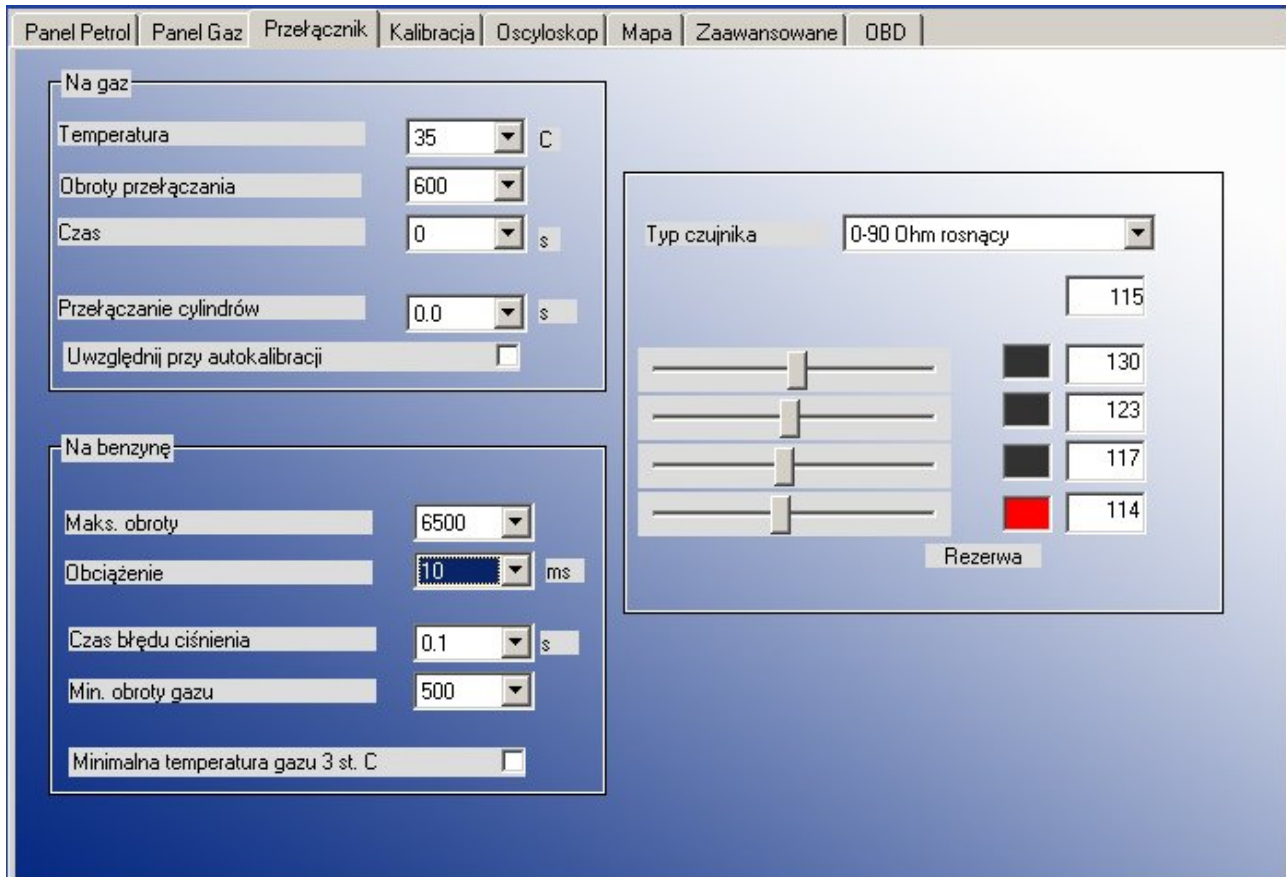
Panel Petrol | Panel Gaz | Przełącznik | Kalibracja | Oscyloskop | Mapa | Zaawansowane | OBD

Na gaz
Temperatura 35 C
Obroty przełączania 600
Czas 0 s
Przełączanie cylindrów 0.0 s
Uwzględnij przy autokalibracji

Na benzynę
Maks. obroty 6500
Obciążenie 10 ms
Czas błędu ciśnienia 0.1 s
Min. obroty gazu 500
Minimalna temperatura gazu 3 st. C

Typ czujnika 0-90 Ohm rosnący
115
130
123
117
114
Rezerwa